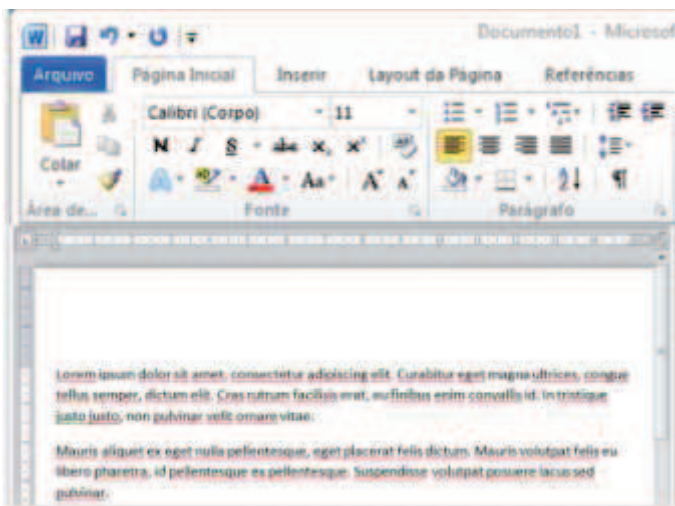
Documento1 - Microsof

Arquivo Página Inicial Inserir Layout da Página Referências

Colar

Área de...

Calibri (Corpo) 11

N I S abc $x_2$ $x^2$

Aa A A

Fonte

Parágrafo

Lorem ipsum dolor sit amet, consectetur adipiscing elit. Curabitur eget magna ultrices, congue tellus semper, dictum elit. Cras rutrum facilisis erat, eu finibus enim convallis id. In tristique justo justo, non pulvinar velit ornare vitae.

Mauris aliquet ex eget nulla pellentesque, eget placerat felis dictum. Mauris volutpat felis eu libero pharetra, id pellentesque ex pellentesque. Suspendisse volutpat posuere lacus sed pulvinar.